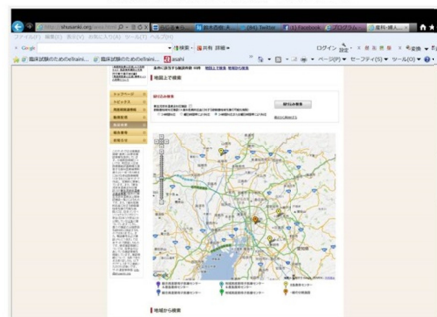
http://www.shasaiki.org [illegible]

ファイル(F) 編集(E) 表示(V) お気に入り(A) ツール(T) ヘルプ(H)

Google

検索 共有 詳細

ログイン

臨床試験のためのeTraini... 臨床試験のためのeTraini... asahi

ページ(P) セーフティ(S) ツール(O)

地図上で検索

トップページ

トピックス

地域から検索

Google

地域から検索